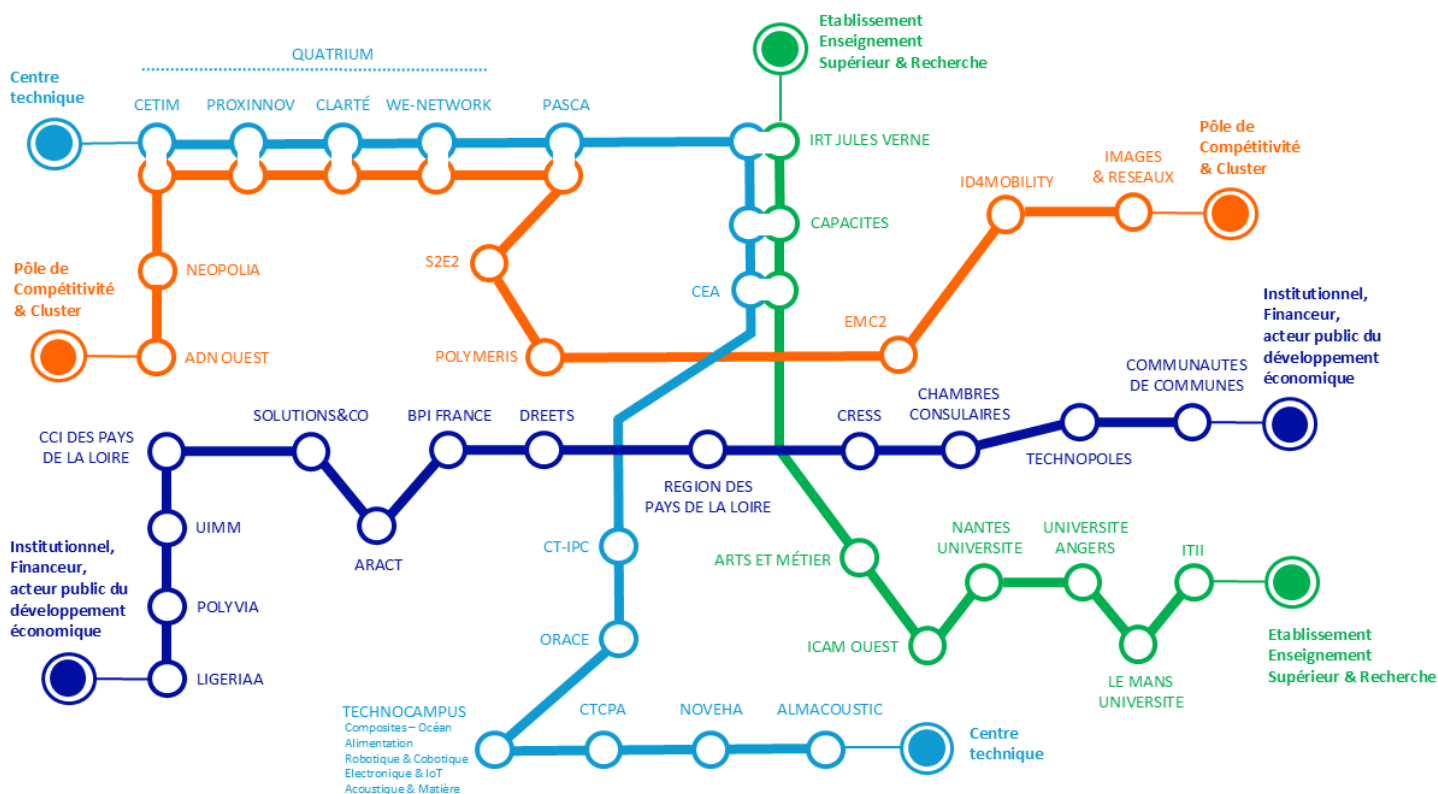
Etablissement Enseignement Supérieur & Recherche

QUATRIUM

Centre technique

CETIM

PROXINNOV

CLARTÉ

WE-NETWORK

PASCA

IRT JULES VERNE

Pôle de Compétitivité & Cluster

IMAGES & RESEAUX

ID4MOBILITY

CAPACITES

NEOPOLIA

S2E2

CEA

Pôle de Compétitivité & Cluster

ADN OUEST

POLYMERIS

EMC2

Institutionnel, Financeur, acteur public du développement économique

COMMUNAUTES DE COMMUNES

CHAMBRES CONSULAIRES

CCI DES PAYS DE LA LOIRE

SOLUTIONS&CO

BPI FRANCE

DREETS

CRESS

TECHNOPOLES

REGION DES PAYS DE LA LOIRE

ARACT

UIMM

CT-IPC

NANTES UNIVERSITE

UNIVERSITE ANGERS

ITII

ARTS ET MÉTIER

Institutionnel, Financeur, acteur public du développement économique

POLYVIA

ORACE

ICAM OUEST

Etablissement Enseignement Supérieur & Recherche

LIGERIAA

LE MANS UNIVERSITE

TECHNOCAMPUS
Composites – Océan
Alimentation
Robotique & Cobotique
Electronique & IoT
Acoustique & Matière

CTCPA

NOVEHA

ALMACOUSTIC

Centre technique